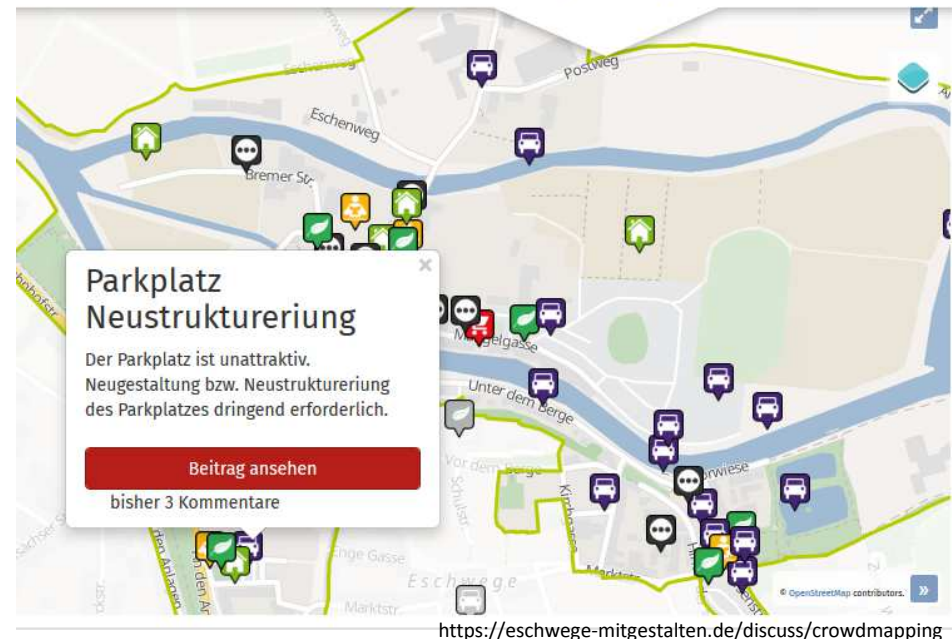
Postweg

Eschenweg

Eschenweg

Bremer Str.

Bahnhofstr.

Parkplatz Neustruktureriung

×

Der Parkplatz ist unattraktiv. Neugestaltung bzw. Neustruktureriung des Parkplatzes dringend erforderlich.

Beitrag ansehen

bisher 3 Kommentare

M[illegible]gelgasse

Unter dem Berge

Vor dem Berge

Schulstr.

Kirchstr.

Enge Gasse

An den Anlagen

Eschwege

Marktstr.

Marktstr.

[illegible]wiese

© OpenStreetMap contributors.

»

https://eschwege-mitgestalten.de/discuss/crowdmapping